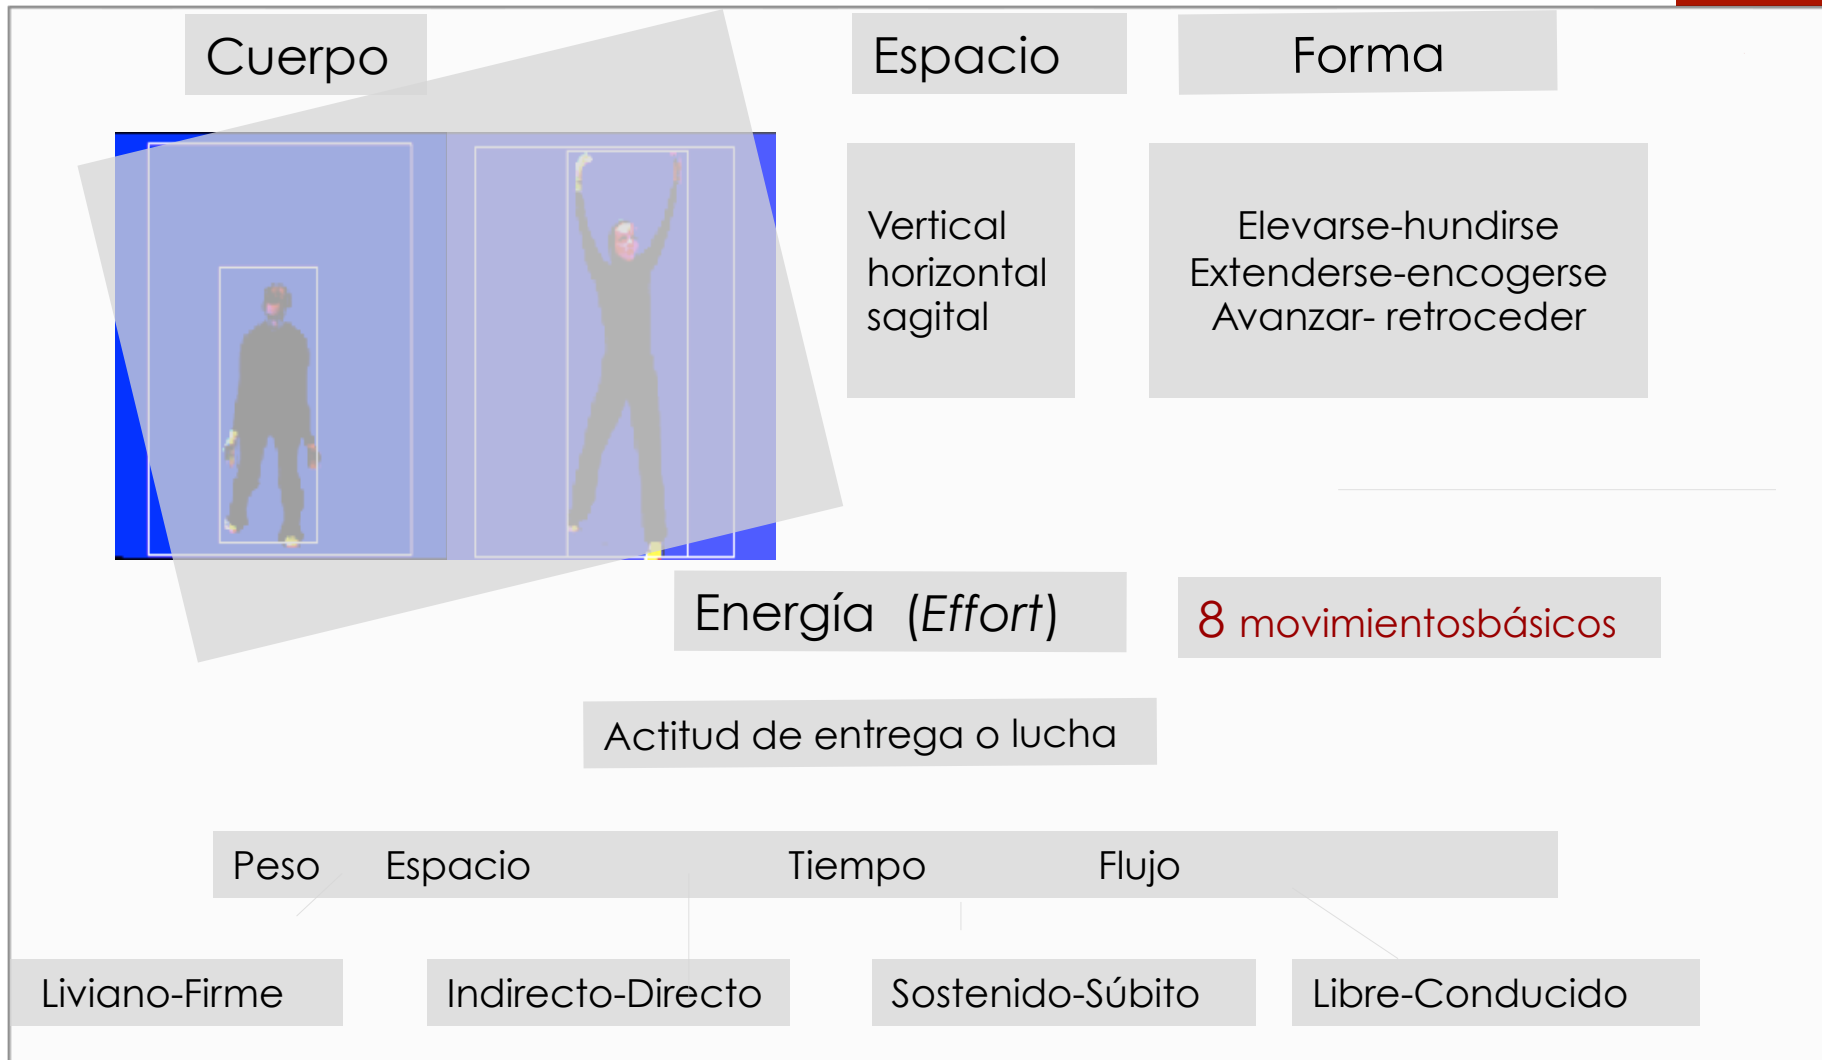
Cuerpo

Espacio

Forma

Vertical
horizontal
sagital

Elevarse-hundirse
Extenderse-encogerse
Avanzar- retroceder

Energía (*Effort*)

8 movimientosbásicos

Actitud de entrega o lucha

Peso Espacio Tiempo Flujo

Liviano-Firme

Indirecto-Directo

Sostenido-Súbito

Libre-Conducido